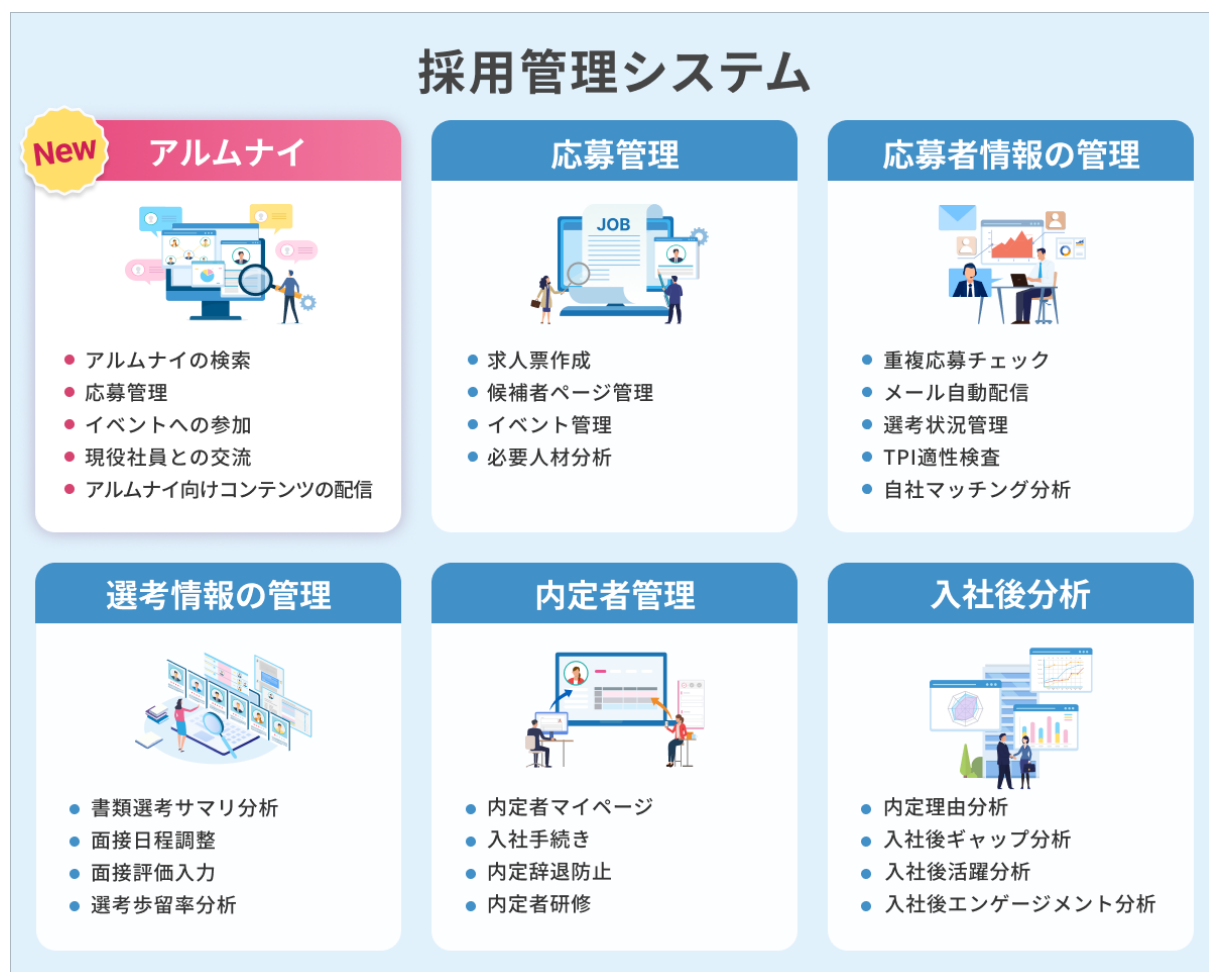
採用管理システム

New
アルムナイ

● アルムナイの検索
● 応募管理
● イベントへの参加
● 現役社員との交流
● アルムナイ向けコンテンツの配信

応募管理

JOB

● 求人票作成
● 候補者ページ管理
● イベント管理
● 必要人材分析

応募者情報の管理

● 重複応募チェック
● メール自動配信
● 選考状況管理
● TPI適性検査
● 自社マッチング分析

選考情報の管理

● 書類選考サマリ分析
● 面接日程調整
● 面接評価入力
● 選考歩留率分析

内定者管理

● 内定者マイページ
● 入社手続き
● 内定辞退防止
● 内定者研修

入社後分析

● 内定理由分析
● 入社後ギャップ分析
● 入社後活躍分析
● 入社後エンゲージメント分析